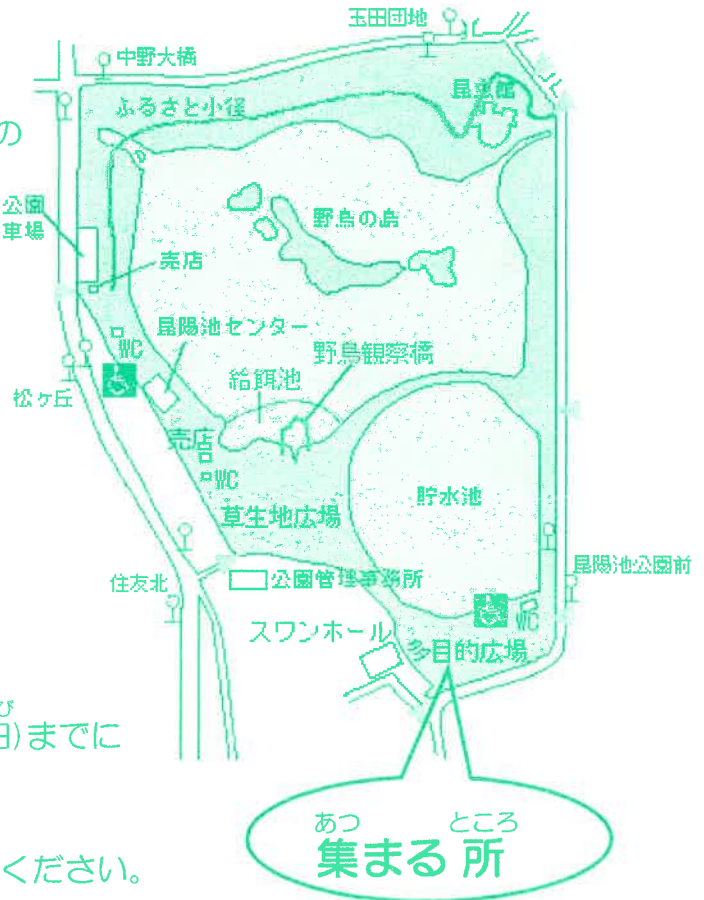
玉田団地
中野大橋
昆虫館
ふるさと小径
の
公園
車場
野鳥の島
売店
昆陽池センター
WC
野鳥観察橋
給餌池
松ヶ丘
売店
WC
貯水池
草生地広場
昆陽池公園前
住友北
公園管理事務所
スワンホール
WC
多目的広場
び
日)までに
あつ ところ
集まる 所
ください。